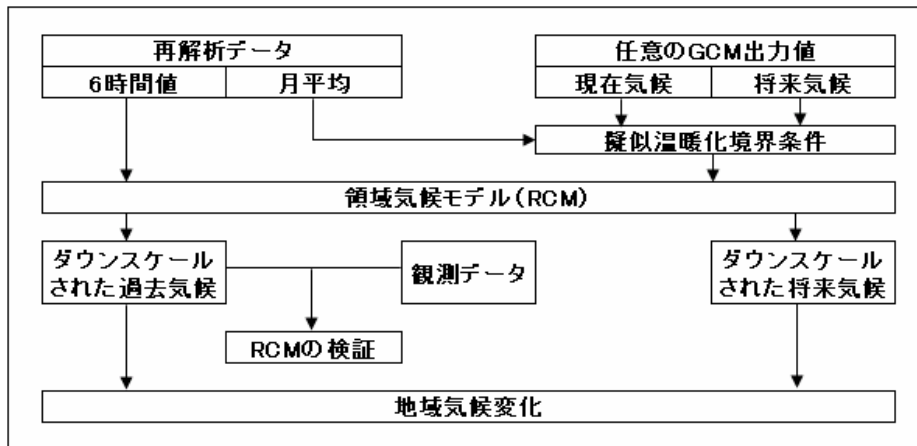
再解析データ

6時間値

月平均

任意のGCM出力値

現在気候

将来気候

擬似温暖化境界条件

領域気候モデル(RCM)

ダウンスケールされた過去気候

観測データ

RCMの検証

ダウンスケールされた将来気候

地域気候変化